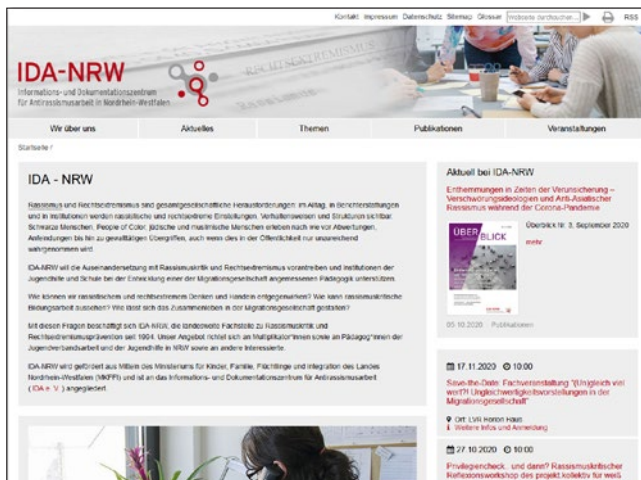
Kontakt Impressum Datenschutz Sitemap Glossar Webseite durchsuchen... RSS

RECHTSEXTREMISMUS

IDA-NRW
Informations- und Dokumentationszentrum für Antirassismusarbeit in Nordrhein-Westfalen

Wir über uns | Aktuelles | Themen | Publikationen | Veranstaltungen

Startseite /

IDA - NRW

Rassismus und Rechtsextremismus sind gesamtgesellschaftliche Herausforderungen: im Alltag, in Berichterstattungen und in Institutionen werden rassistische und rechtsextreme Einstellungen, Verhaltensweisen und Strukturen sichtbar. Schwarze Menschen, People of Color, jüdische und muslimische Menschen erleben nach wie vor Abwertungen, Anfeindungen bis hin zu gewalttätigen Übergriffen, auch wenn dies in der Öffentlichkeit nur unzureichend wahrgenommen wird.

IDA-NRW will die Auseinandersetzung mit Rassismuskritik und Rechtsextremismus vorantreiben und Institutionen der Jugendhilfe und Schule bei der Entwicklung einer der Migrationsgesellschaft angemessenen Pädagogik unterstützen.

Wie können wir rassistischem und rechtsextremem Denken und Handeln entgegenwirken? Wie kann rassismuskritische Bildungsarbeit aussehen? Wie lässt sich das Zusammenleben in der Migrationsgesellschaft gestalten?

Mit diesen Fragen beschäftigt sich IDA-NRW, die landesweite Fachstelle zu Rassismuskritik und Rechtsextremismusprävention seit 1994. Unser Angebot richtet sich an Multiplikator*innen sowie an Pädagog*innen der Jugendverbandsarbeit und der Jugendhilfe in NRW sowie an andere Interessierte.

IDA-NRW wird gefördert aus Mitteln des Ministeriums für Kinder, Familie, Flüchtlinge und Integration des Landes Nordrhein-Westfalen (MKFFI) und ist an das Informations- und Dokumentationszentrum für Antirassismusarbeit (IDA e. V.) angegliedert.

Aktuell bei IDA-NRW

Enthemmungen in Zeiten der Verunsicherung – Verschwörungsideologien und Anti-Asiatischer Rassismus während der Corona-Pandemie

ÜBERBLICK

Überblick Nr. 3, September 2020

mehr

05.10.2020 Publikationen

17.11.2020 10:00

Save-the-Date: Fachveranstaltung "(Un)gleich viel wert?! Ungleichwertigkeitsvorstellungen in der Migrationsgesellschaft"

Ort: LVR Horion Haus
Weitere Infos und Anmeldung

27.10.2020 10:00

Privilegiencheck... und dann? Rassismuskritischer Reflexionsworkshop des projekt kollektiv für weiß